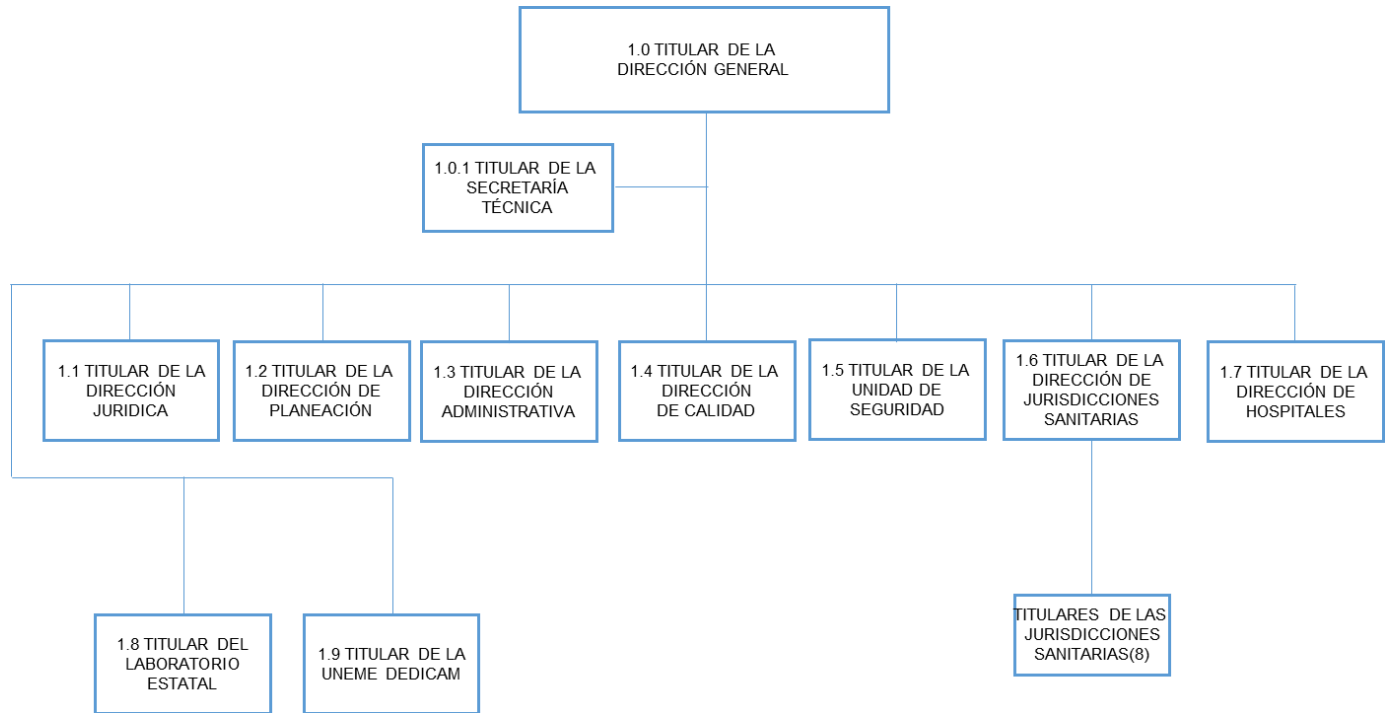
1.0 TITULAR DE LA DIRECCIÓN GENERAL

1.0.1 TITULAR DE LA SECRETARÍA TÉCNICA

1.1 TITULAR DE LA DIRECCIÓN JURIDICA

1.2 TITULAR DE LA DIRECCIÓN DE PLANEACIÓN

1.3 TITULAR DE LA DIRECCIÓN ADMINISTRATIVA

1.4 TITULAR DE LA DIRECCIÓN DE CALIDAD

1.5 TITULAR DE LA UNIDAD DE SEGURIDAD

1.6 TITULAR DE LA DIRECCIÓN DE JURISDICCIONES SANITARIAS

1.7 TITULAR DE LA DIRECCIÓN DE HOSPITALES

1.8 TITULAR DEL LABORATORIO ESTATAL

1.9 TITULAR DE LA UNEME DEDICAM

TITULARES DE LAS JURISDICCIONES SANITARIAS(8)